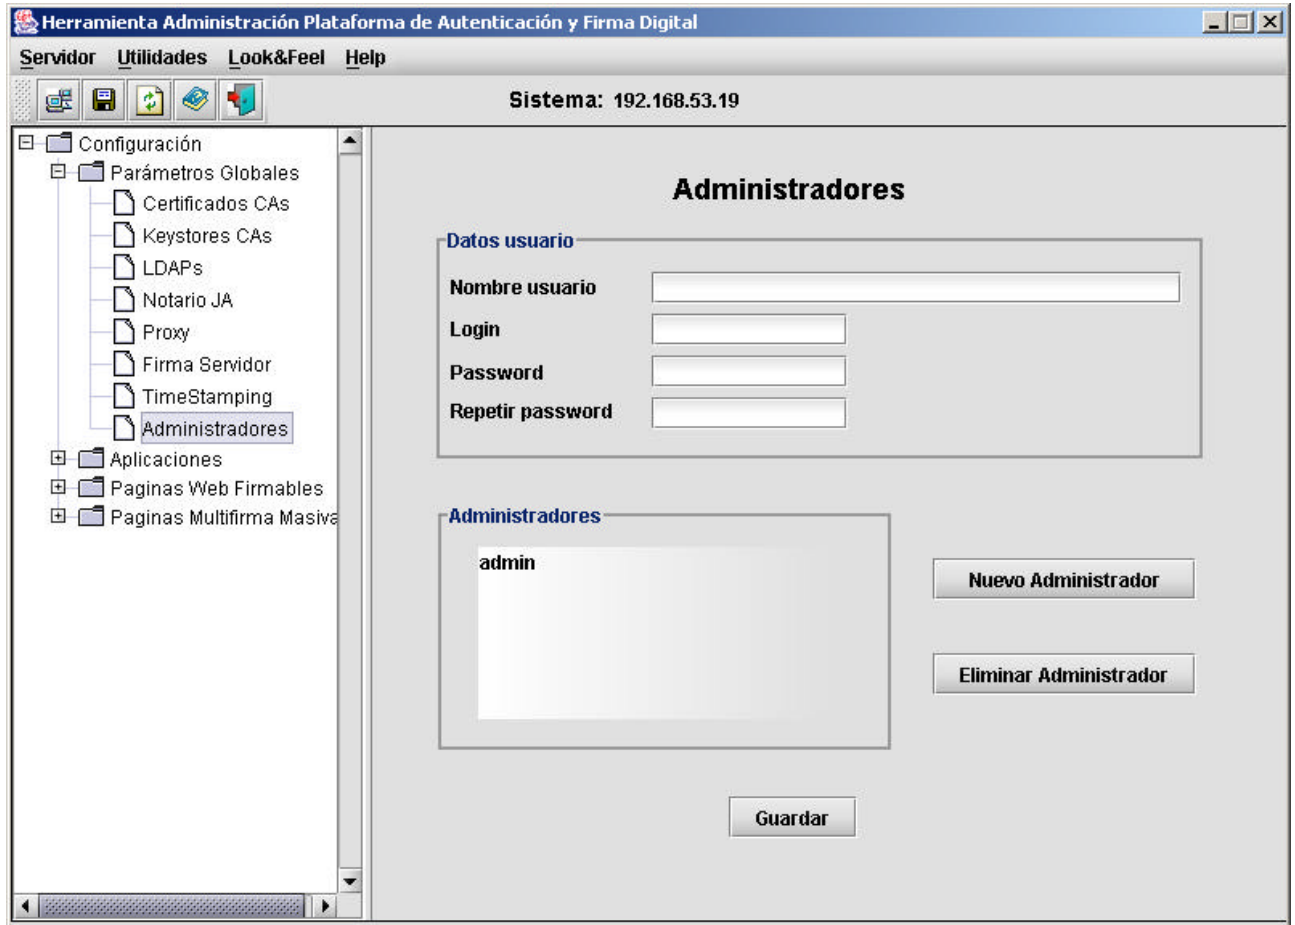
Herramienta Administración Plataforma de Autenticación y Firma Digital

Servidor Utilidades Look&Feel Help

Sistema: 192.168.53.19

Configuración
Parámetros Globales
Certificados CAs
Keystores CAs
LDAPs
Notario JA
Proxy
Firma Servidor
TimeStamping
Administradores
Aplicaciones
Paginas Web Firmables
Paginas Multifirma Masiva

Administradores

Datos usuario
Nombre usuario
Login
Password
Repetir password

Administradores
admin

Nuevo Administrador

Eliminar Administrador

Guardar